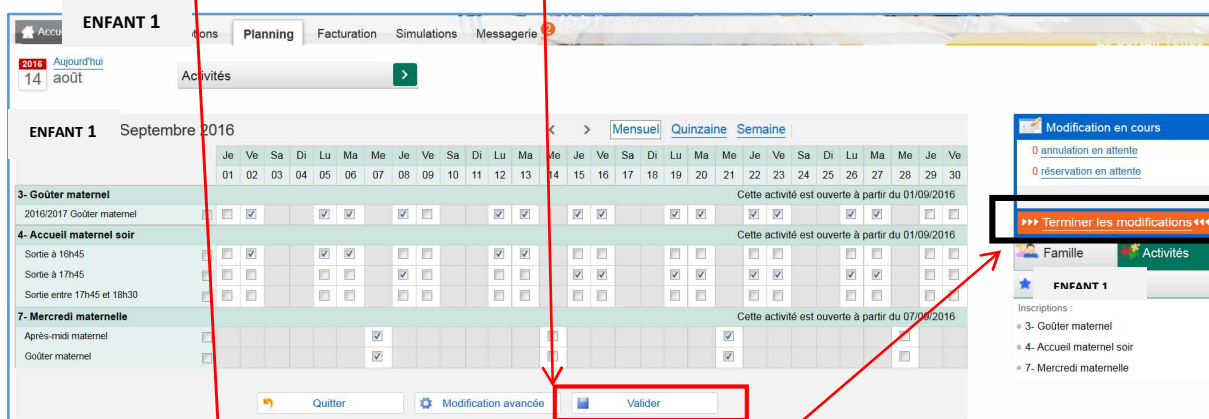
Accu ENFANT 1 tions Planning Facturation Simulations Messagerie 2

2016 14 Aujourd'hui août

Activités

ENFANT 1 Septembre 2016 < > Mensuel Quinzaine Semaine

| | Je | Ve | Sa | Di | Lu | Ma | Me | Je | Ve | Sa | Di | Lu | Ma | Me | Je | Ve | Sa | Di | Lu | Ma | Me | Je | Ve | Sa | Di | Lu | Ma | Me | Je | Ve |
|---|---|---|---|---|---|---|---|---|---|---|---|---|---|---|---|---|---|---|---|---|---|---|---|---|---|---|---|---|---|---|
| | 01 | 02 | 03 | 04 | 05 | 06 | 07 | 08 | 09 | 10 | 11 | 12 | 13 | 14 | 15 | 16 | 17 | 18 | 19 | 20 | 21 | 22 | 23 | 24 | 25 | 26 | 27 | 28 | 29 | 30 |

3- Goûter maternel — Cette activité est ouverte à partir du 01/09/2016
2016/2017 Goûter maternel
4- Accueil maternel soir — Cette activité est ouverte à partir du 01/09/2016
Sortie à 16h45
Sortie à 17h45
Sortie entre 17h45 et 18h30
7- Mercredi maternelle — Cette activité est ouverte à partir du 07/09/2016
Après-midi maternel
Goûter maternel

Quitter Modification avancée Valider

Modification en cours
0 annulation en attente
0 réservation en attente
Terminer les modifications
Famille Activités
ENFANT 1
Inscriptions :
3- Goûter maternel
4- Accueil maternel soir
7- Mercredi maternelle